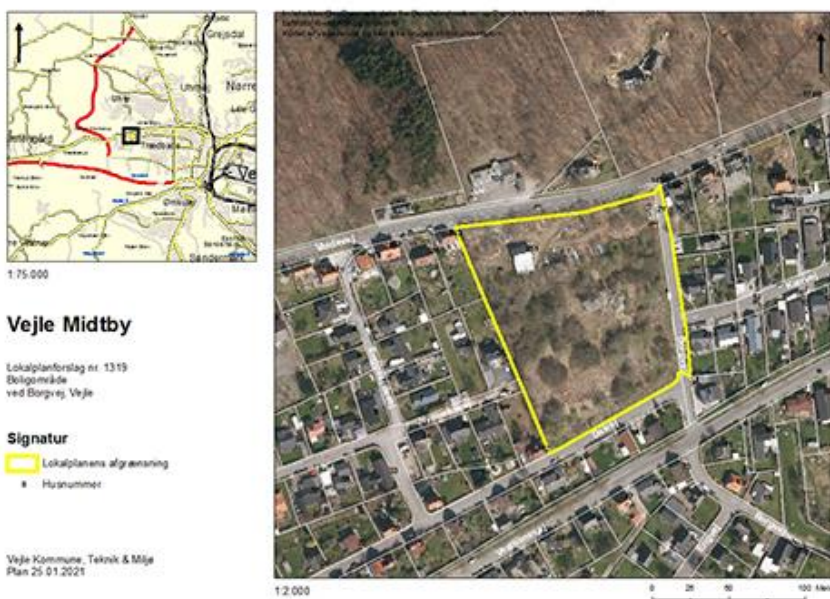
Grejsdal
Nørre
Vejle

1:75.000

Vejle Midtby

Lokalplanforslag nr. 1319
Boligområde
ved Borgvej, Vejle

Signatur

Lokalplanens afgrænsning

Husnummer

Vejle Kommune, Teknik & Miljø
Plan 25.01.2021

1:2.000

0 25 50 100 Meter